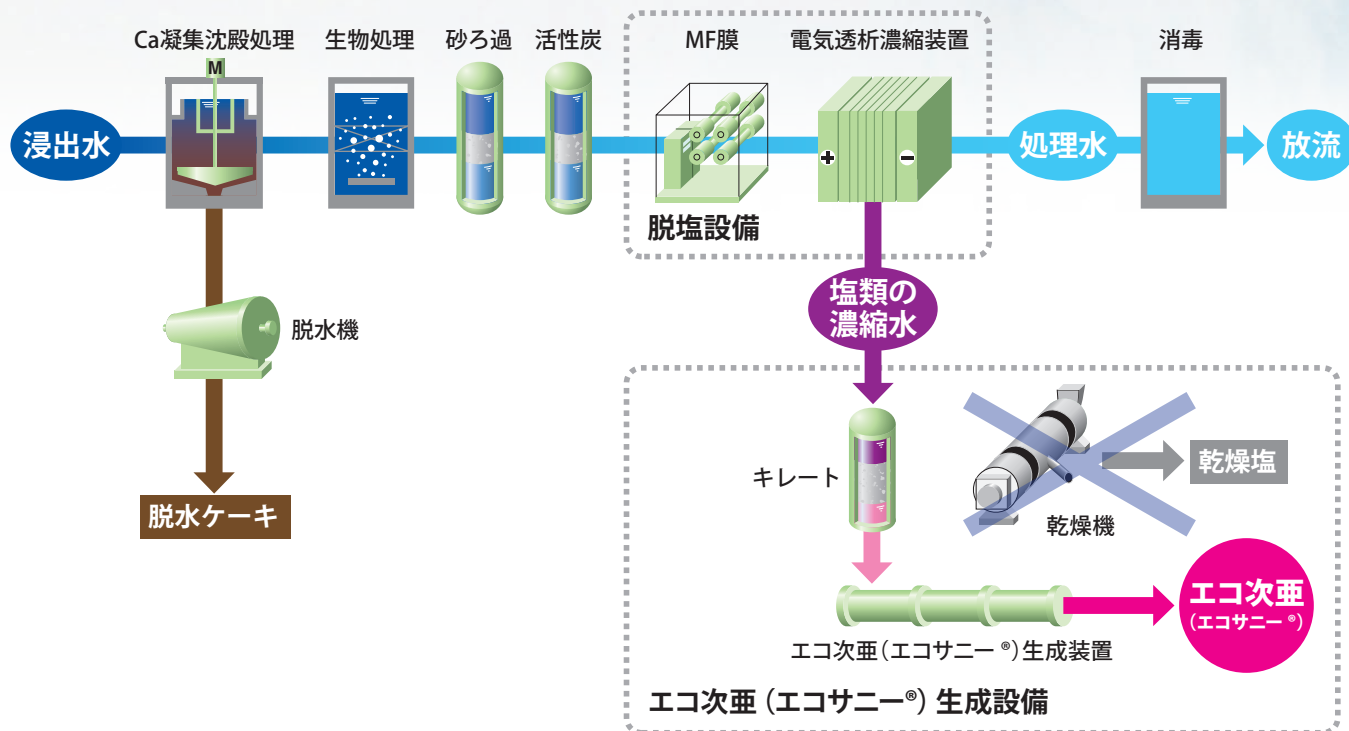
Ca凝集沈殿処理

M

生物処理

砂ろ過

活性炭

MF膜

電気透析濃縮装置

消毒

浸出水

処理水

放流

脱塩設備

脱水機

脱水ケーキ

塩類の濃縮水

キレート

乾燥塩

乾燥機

エコ次亜（エコサニー®）

エコ次亜（エコサニー®）生成装置

エコ次亜（エコサニー®）生成設備